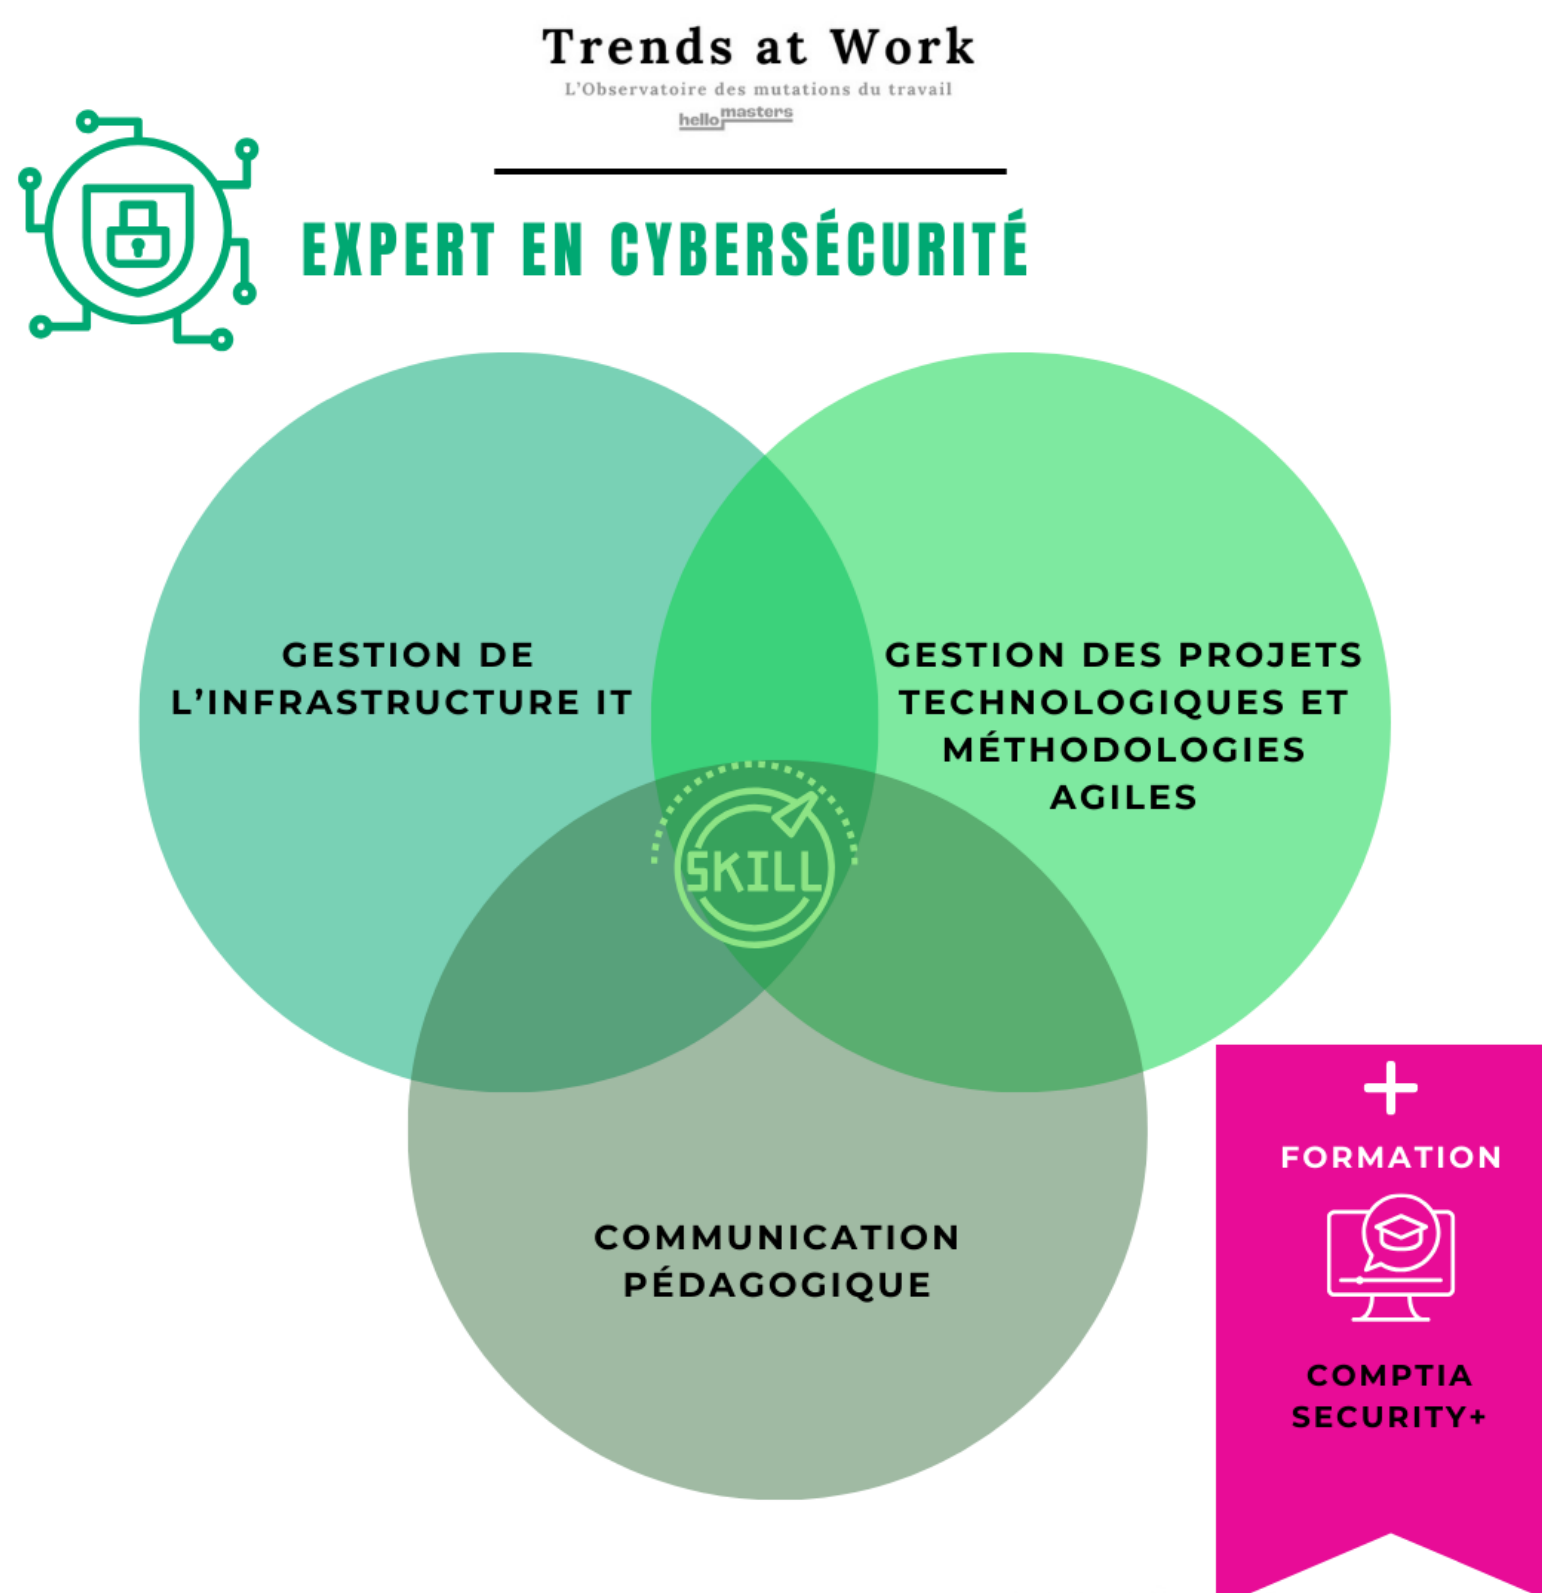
Trends at Work
L'Observatoire des mutations du travail
hellomasters

EXPERT EN CYBERSÉCURITÉ

GESTION DE L'INFRASTRUCTURE IT

GESTION DES PROJETS TECHNOLOGIQUES ET MÉTHODOLOGIES AGILES

SKILL

COMMUNICATION PÉDAGOGIQUE

+
FORMATION

COMPTIA SECURITY+